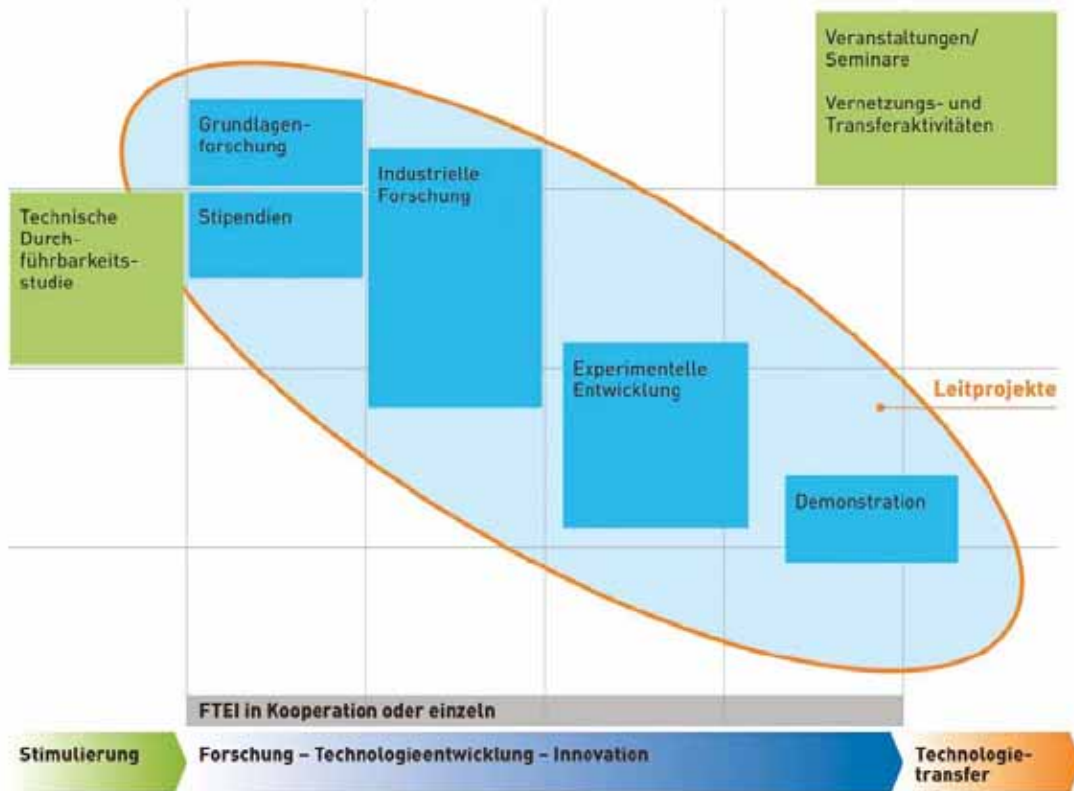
Veranstaltungen/ Seminare

Vernetzungs- und Transferaktivitäten

Grundlagenforschung

Technische Durchführbarkeitsstudie

Stipendien

Industrielle Forschung

Experimentelle Entwicklung

Leitprojekte

Demonstration

FTEI in Kooperation oder einzeln

Stimulierung

Forschung – Technologieentwicklung – Innovation

Technologietransfer